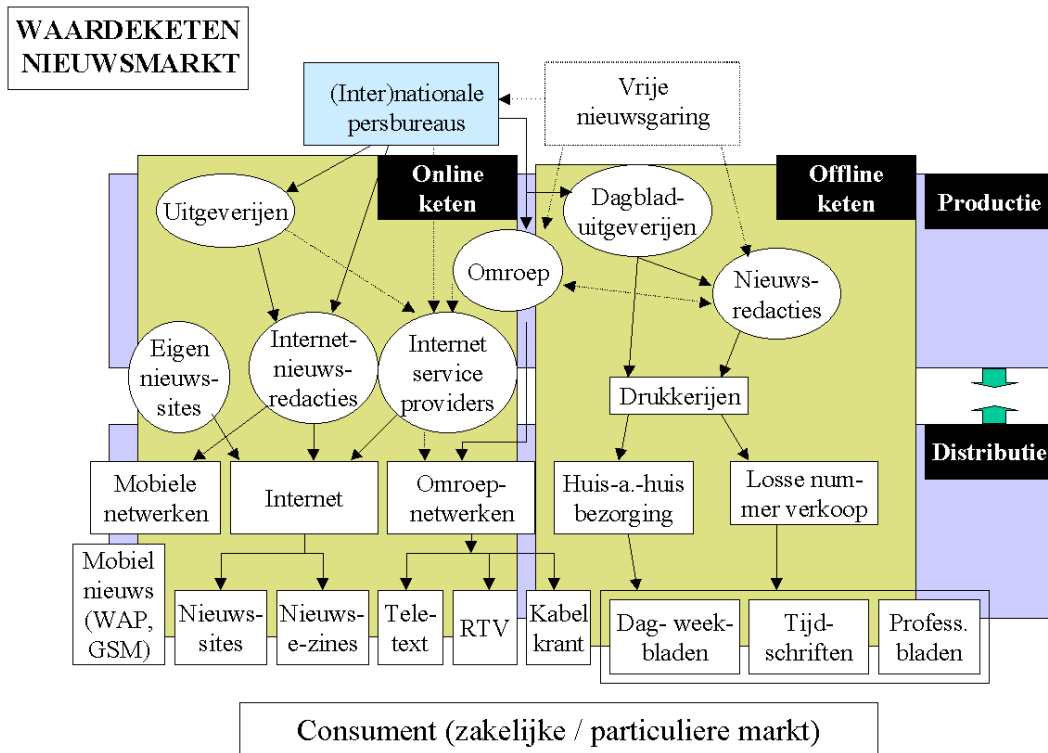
WAARDEKETEN NIEUWSMARKT

(Inter)nationale persbureaus

Vrije nieuwsgaring

Online keten

Offline keten

Productie

Uitgeverijen

Dagblad-uitgeverijen

Omroep

Nieuws-redacties

Eigen nieuws-sites

Internet-nieuws-redacties

Internet service providers

Drukkerijen

Distributie

Mobiele netwerken

Internet

Omroep-netwerken

Huis-a.-huis bezorging

Losse nummer verkoop

Mobiel nieuws (WAP, GSM)

Nieuws-sites

Nieuws-e-zines

Tele-text

RTV

Kabel krant

Dag- week-bladen

Tijd-schriften

Profess. bladen

Consument (zakelijke / particuliere markt)